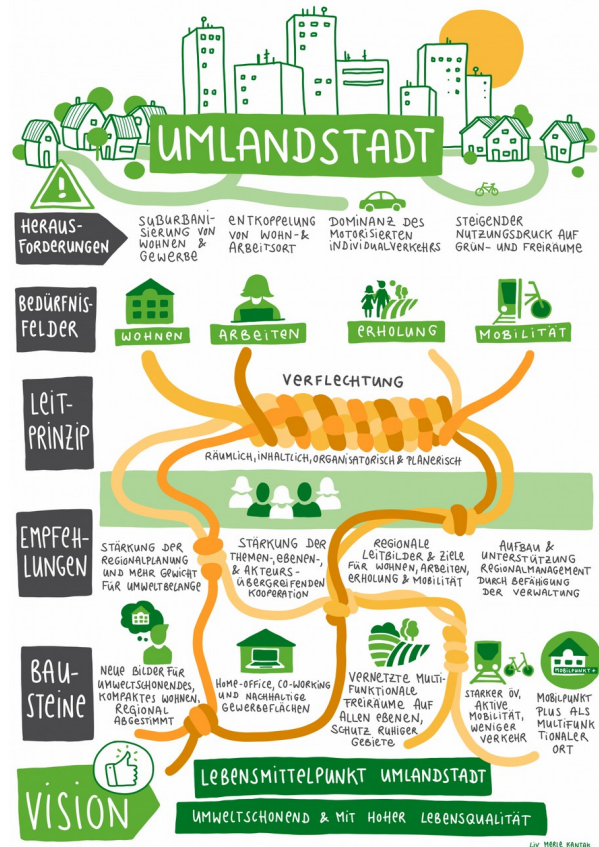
UMLANDSTADT

HERAUS-FORDERUNGEN

SUBURBANISIERUNG VON WOHNEN & GEWERBE

ENTKOPPELUNG VON WOHN- & ARBEITSORT

DOMINANZ DES MOTORISIERTEN INDIVIDUALVERKEHRS

STEIGENDER NUTZUNGSDRUCK AUF GRÜN- UND FREIRÄUME

BEDÜRFNIS-FELDER

WOHNEN

ARBEITEN

ERHOLUNG

MOBILITÄT

LEIT-PRINZIP

VERFLECHTUNG

RÄUMLICH, INHALTLICH, ORGANISATORISCH & PLANERISCH

EMPFEH-LUNGEN

STÄRKUNG DER REGIONALPLANUNG UND MEHR GEWICHT FÜR UMWELTBELANGE

STÄRKUNG DER THEMEN-, EBENEN-, & AKTEURS-ÜBERGREIFENDEN KOOPERATION

REGIONALE LEITBILDER & ZIELE FÜR WOHNEN, ARBEITEN, ERHOLUNG & MOBILITÄT

AUFBAU & UNTERSTÜTZUNG REGIONALMANAGEMENT DURCH BEFÄHIGUNG DER VERWALTUNG

BAU-STEINE

NEUE BILDER FÜR UMWELTSCHONENDES, KOMPAKTES WOHNEN, REGIONAL ABGESTIMMT

HOME-OFFICE, CO-WORKING UND NACHHALTIGE GEWERBEFLÄCHEN

VERNETZTE MULTIFUNKTIONALE FREIRÄUME AUF ALLEN EBENEN, SCHUTZ RUHIGER GEBIETE

STARKER ÖV, AKTIVE MOBILITÄT, WENIGER VERKEHR

MOBILPUNKT+

MOBILPUNKT PLUS ALS MULTIFUNKTIONALER ORT

VISION

LEBENSMITTELPUNKT UMLANDSTADT

UMWELTSCHONEND & MIT HOHER LEBENSQUALITÄT

LIV MARIE KANTAK